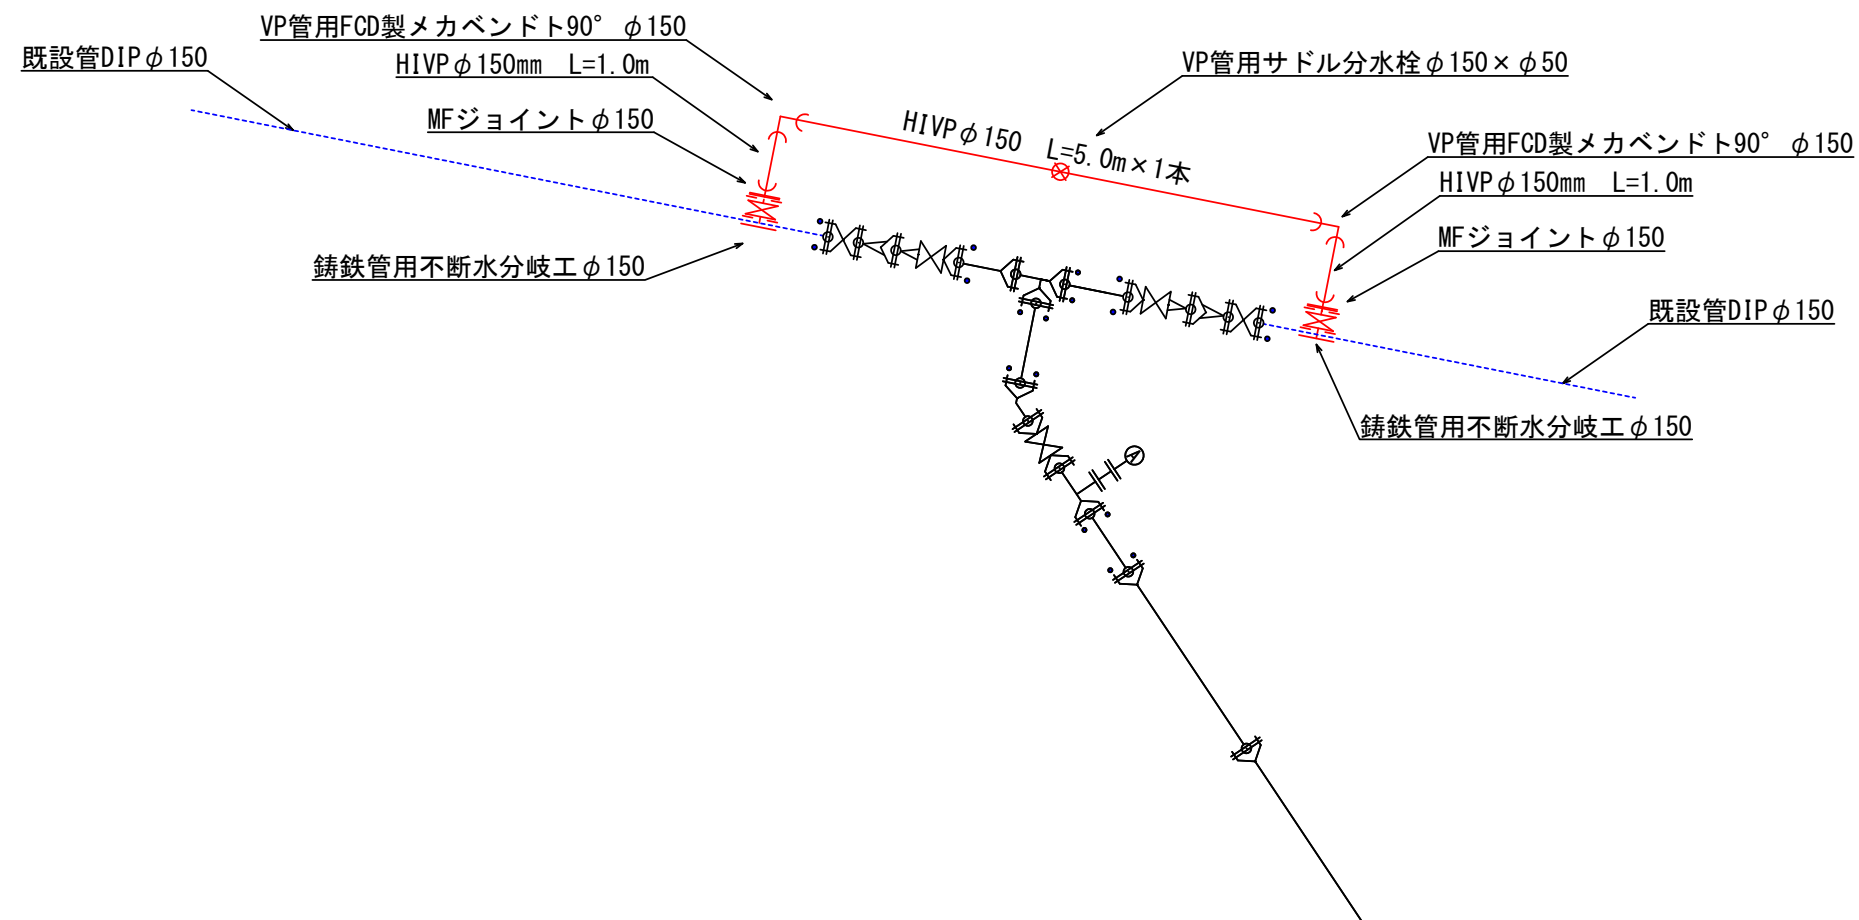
VP管用FCD製メカベンドト90°　$\phi$150

既設管DIP$\phi$150

HIVP$\phi$150mm　L=1.0m

VP管用サドル分水栓$\phi$150×$\phi$50

MFジョイント$\phi$150

HIVP$\phi$150　L=5.0m×1本

VP管用FCD製メカベンドト90°　$\phi$150

HIVP$\phi$150mm　L=1.0m

MFジョイント$\phi$150

鋳鉄管用不断水分岐工$\phi$150

既設管DIP$\phi$150

鋳鉄管用不断水分岐工$\phi$150